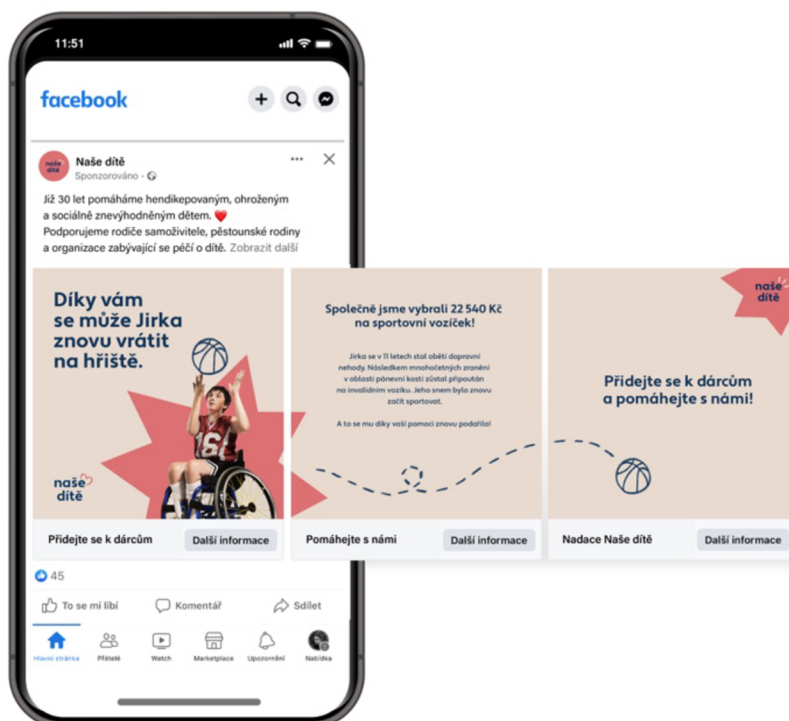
11:51

facebook

naše dítě

Naše dítě
Sponzorováno ·

Již 30 let pomáháme hendikepovaným, ohroženým a sociálně znevýhodněným dětem. ❤️
Podporujeme rodiče samoživitele, pěstounské rodiny a organizace zabývající se péčí o dítě. Zobrazit další

Díky vám se může Jirka znovu vrátit na hřiště.

naše dítě

16

Přidejte se k dárcům
Další informace

Společně jsme vybrali 22 540 Kč na sportovní vozíček!

Jirka se v 11 letech stal obětí dopravní nehody. Následkem mnohočetných zranění v oblasti pánevní kosti zůstal připoután na invalidním vozíku. Jeho snem bylo znovu začít sportovat.

A to se mu díky vaší pomoci znovu podařilo!

Pomáhejte s námi
Další informace

naše dítě

Přidejte se k dárcům a pomáhejte s námi!

Nadace Naše dítě
Další informace

45

To se mi líbí
Komentář
Sdílet

Hlavní stránka
Přátelé
Watch
Marketplace
Upozornění
Nabídka